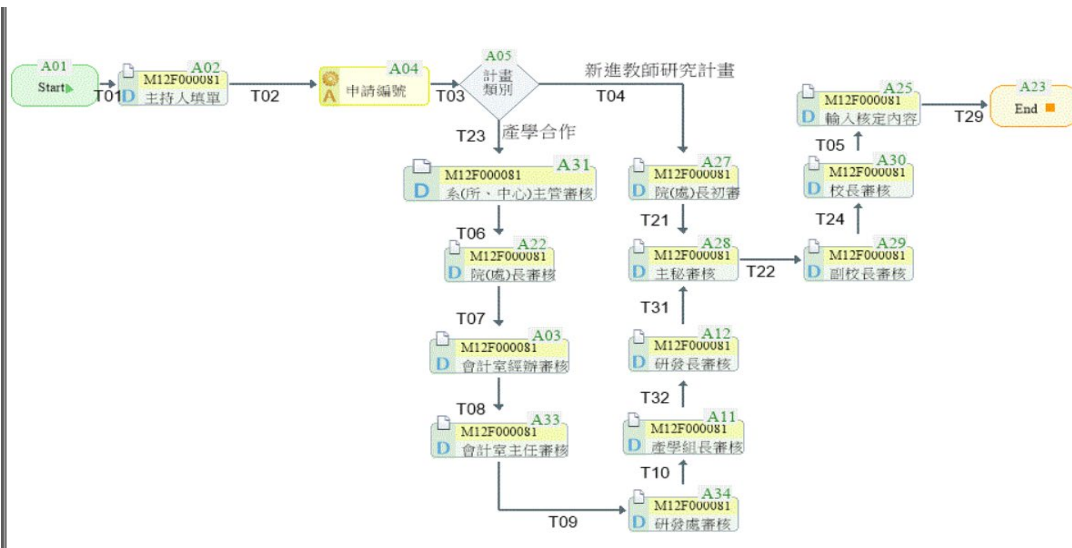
A01
Start
T01
A02
M12F000081
D 主持人填單
T02
A04
A 申請編號
T03
A05
計畫類別
新進教師研究計畫
T04
T23
產學合作
A31
M12F000081
D 系(所、中心)主管審核
T06
A22
M12F000081
D 院(處)長審核
T07
A03
M12F000081
D 會計室經辦審核
T08
A33
M12F000081
D 會計室主任審核
T09
A34
M12F000081
D 研發處審核
T10
A11
M12F000081
D 產學組長審核
T32
A12
M12F000081
D 研發長審核
T31
A28
M12F000081
D 主秘審核
T21
A27
M12F000081
D 院(處)長初審
T22
A29
M12F000081
D 副校長審核
T24
A30
M12F000081
D 校長審核
T05
A25
M12F000081
D 輸入核定內容
T29
A23
End